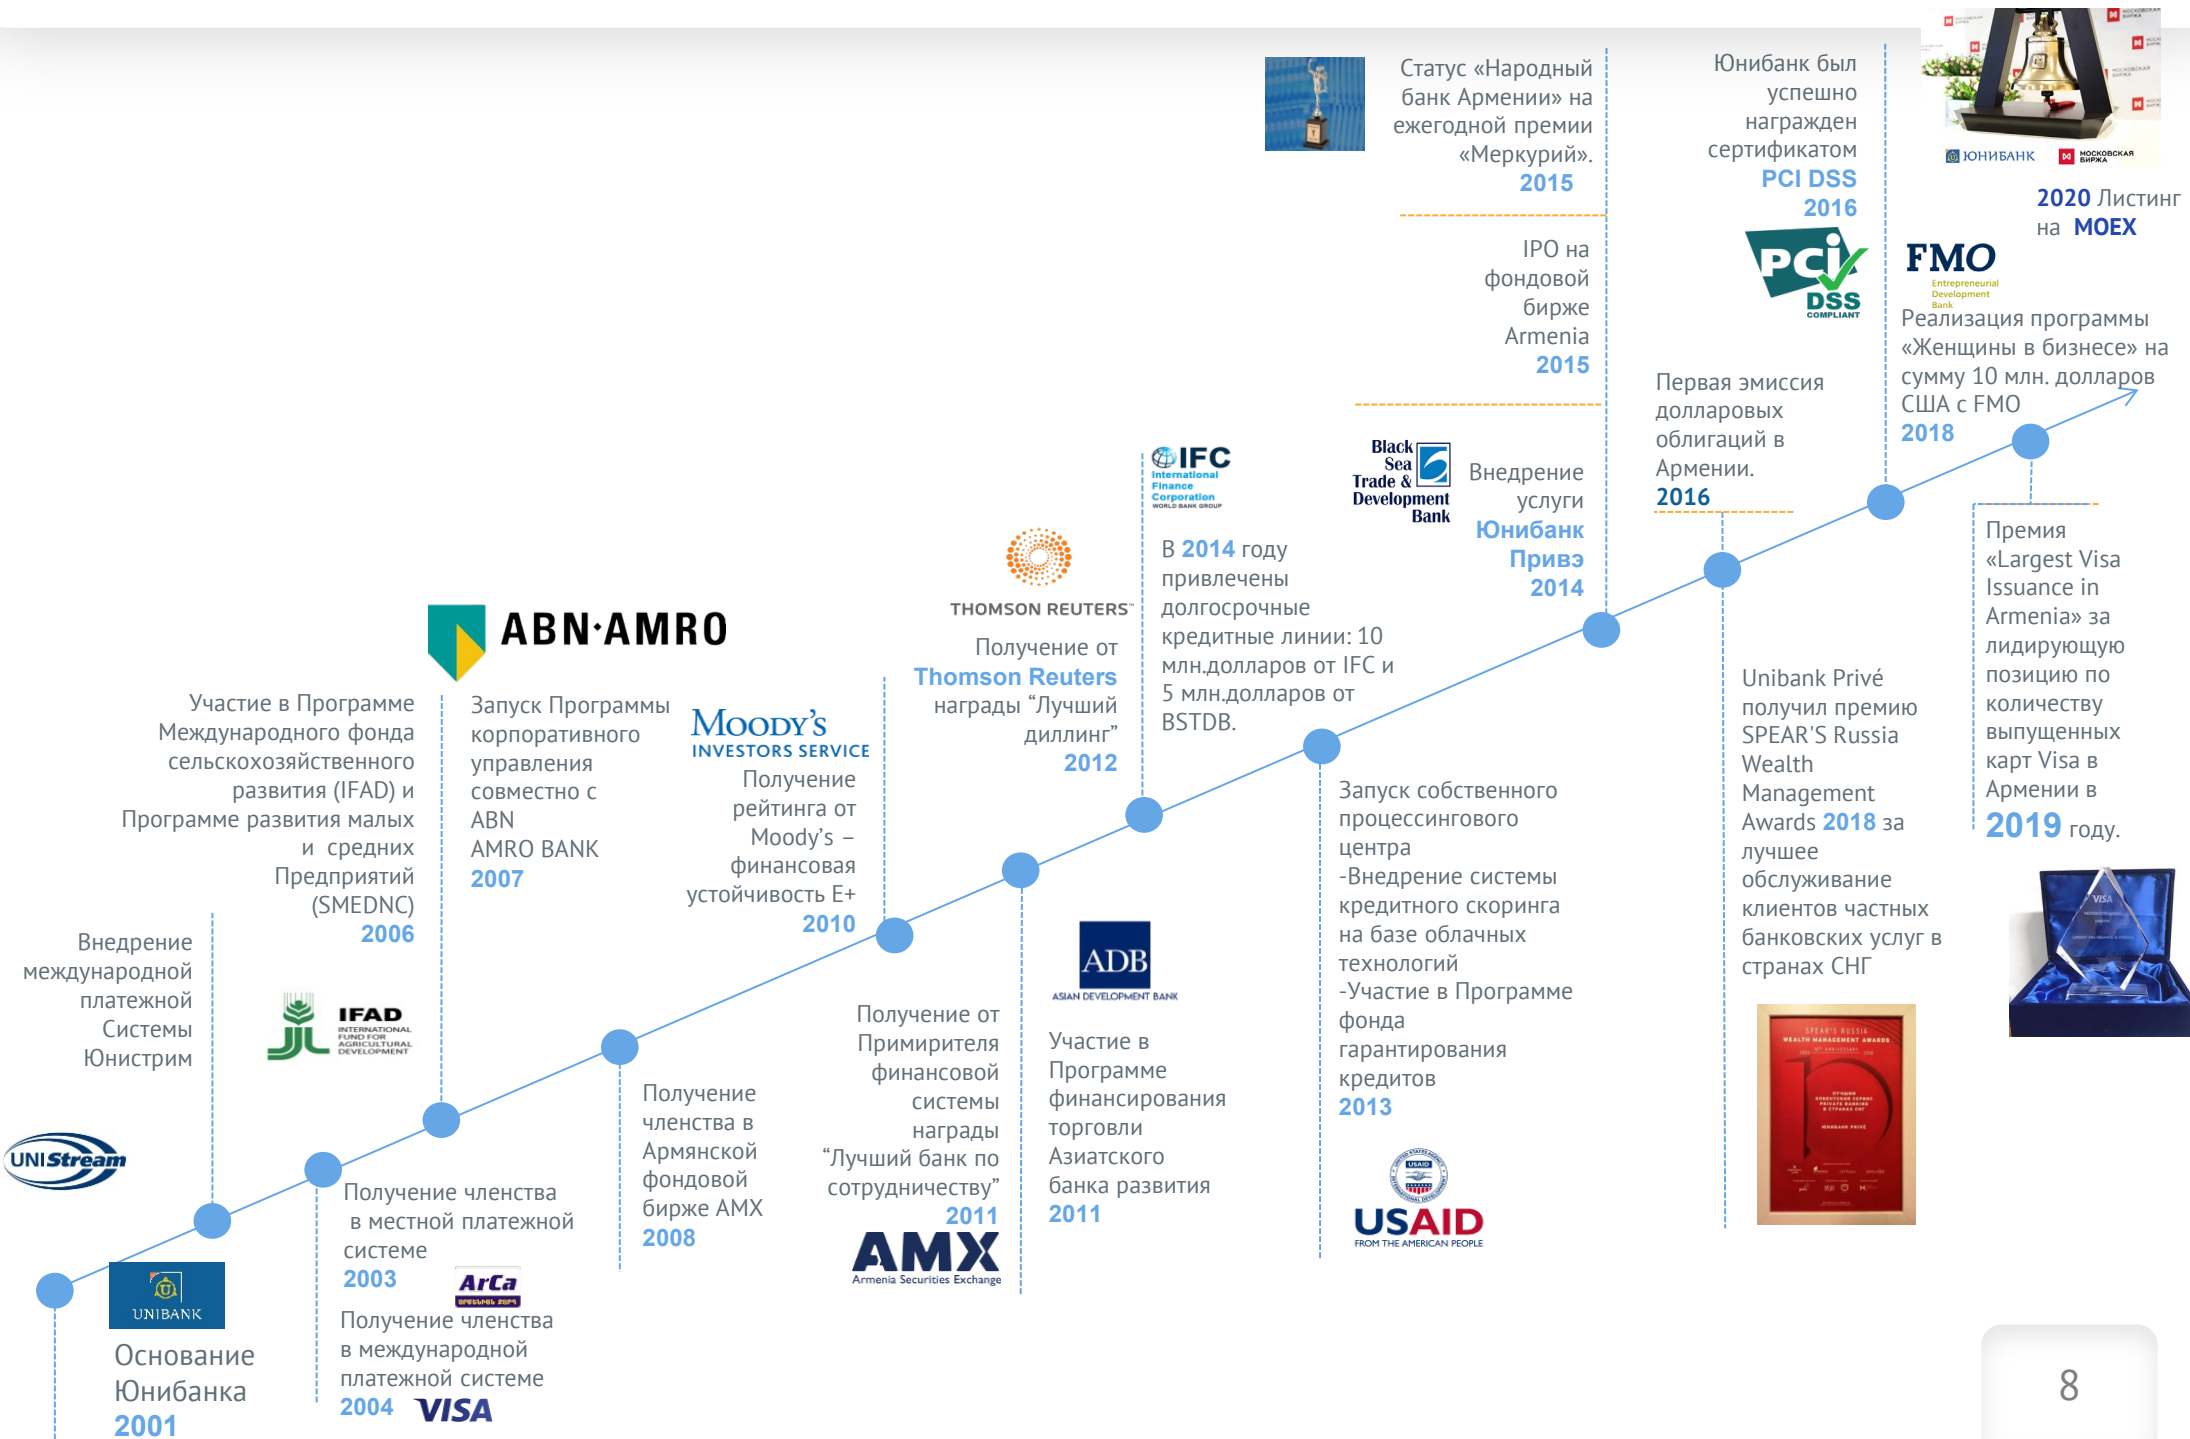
UNIBANK

Основание Юнибанка 2001

UNIStream

Внедрение международной платежной Системы Юнистрим

Получение членства в местной платежной системе 2003

ArCa

Получение членства в международной платежной системе 2004 VISA

IFAD INTERNATIONAL FUND FOR AGRICULTURAL DEVELOPMENT

Участие в Программе Международного фонда сельскохозяйственного развития (IFAD) и Программе развития малых и средних Предприятий (SMEDNC) 2006

ABN·AMRO

Запуск Программы корпоративного управления совместно с ABN AMRO BANK 2007

Получение членства в Армянской фондовой бирже AMX 2008

MOODY'S INVESTORS SERVICE

Получение рейтинга от Moody's – финансовая устойчивость E+ 2010

Получение от Примирителя финансовой системы награды "Лучший банк по сотрудничеству" 2011

AMX Armenia Securities Exchange

THOMSON REUTERS

Получение от Thomson Reuters награды "Лучший диллинг" 2012

ADB ASIAN DEVELOPMENT BANK

Участие в Программе финансирования торговли Азиатского банка развития 2011

IFC International Finance Corporation WORLD BANK GROUP

В 2014 году привлечены долгосрочные кредитные линии: 10 млн.долларов от IFC и 5 млн.долларов от BSTDB.

Black Sea Trade & Development Bank

Внедрение услуги Юнибанк Привэ 2014

Запуск собственного процессингового центра
-Внедрение системы кредитного скоринга на базе облачных технологий
-Участие в Программе фонда гарантирования кредитов 2013

USAID FROM THE AMERICAN PEOPLE

Статус «Народный банк Армении» на ежегодной премии «Меркурий». 2015

IPO на фондовой бирже Armenia 2015

Юнибанк был успешно награжден сертификатом PCI DSS 2016

PCI DSS COMPLIANT

Первая эмиссия долларовых облигаций в Армении. 2016

Unibank Privé получил премию SPEAR'S Russia Wealth Management Awards 2018 за лучшее обслуживание клиентов частных банковских услуг в странах СНГ

ЮНИБАНК МОСКОВСКАЯ БИРЖА

2020 Листинг на MOEX

FMO Entrepreneurial Development Bank

Реализация программы «Женщины в бизнесе» на сумму 10 млн. долларов США с FMO 2018

Премия «Largest Visa Issuance in Armenia» за лидирующую позицию по количеству выпущенных карт Visa в Армении в 2019 году.

8